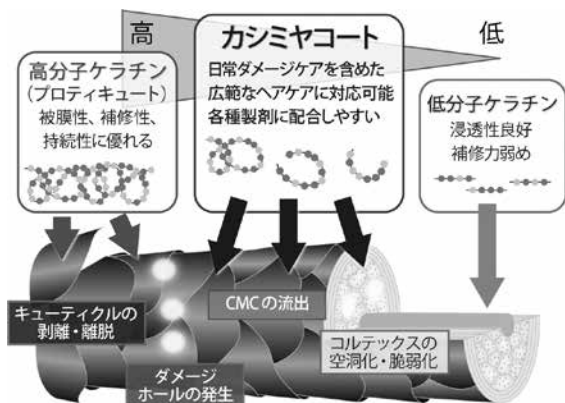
高

カシミヤコート

低

高分子ケラチン
(プロティキュート)
被膜性、補修性、持続性に優れる

日常ダメージケアを含めた広範なヘアケアに対応可能
各種製剤に配合しやすい

低分子ケラチン
浸透性良好
補修力弱め

キューティクルの剝離・離脱

CMCの流出

コルテックスの空洞化・脆弱化

ダメージホールの発生